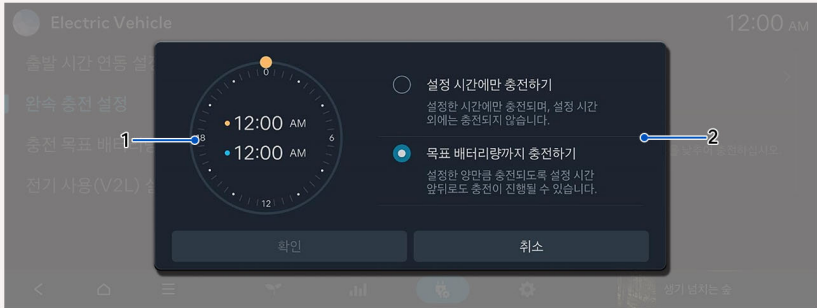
Electric Vehicle

12:00 AM

출발 시간 연동 설

완속 충전 설정

충전 목표 배터

전기 사용(V2L) 설

1

2

0

18

6

12

12:00 AM

12:00 AM

설정 시간에만 충전하기

설정한 시간에만 충전되며, 설정 시간 외에는 충전되지 않습니다.

목표 배터리량까지 충전하기

설정한 양만큼 충전되도록 설정 시간 앞뒤로도 충전이 진행될 수 있습니다.

확인

취소